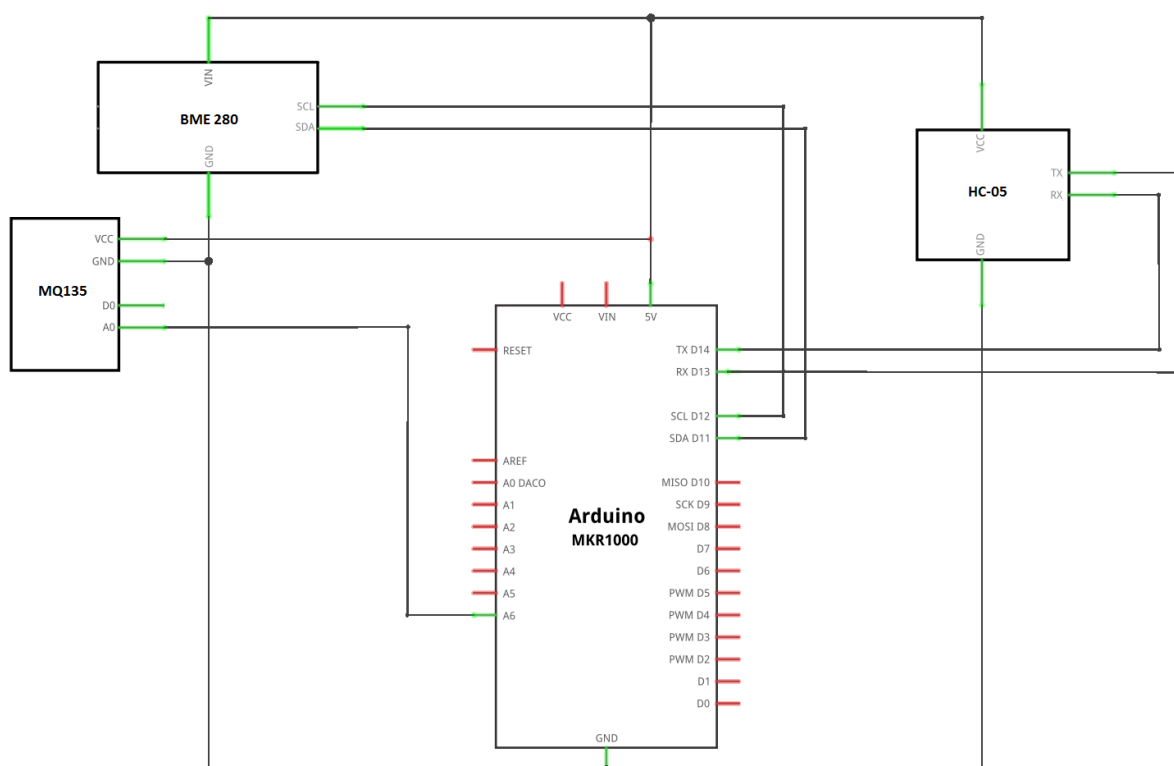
VIN
BME 280
SCL
SDA
GND

VCC
HC-05
TX
RX
GND

VCC
GND
MQ135
D0
A0

VCC
VIN
5V
RESET
AREF
A0 DACO
A1
A2
A3
A4
A5
A6
Arduino
MKR1000
TX D14
RX D13
SCL D12
SDA D11
MISO D10
SCK D9
MOSI D8
D7
D6
PWM D5
PWM D4
PWM D3
PWM D2
D1
D0
GND